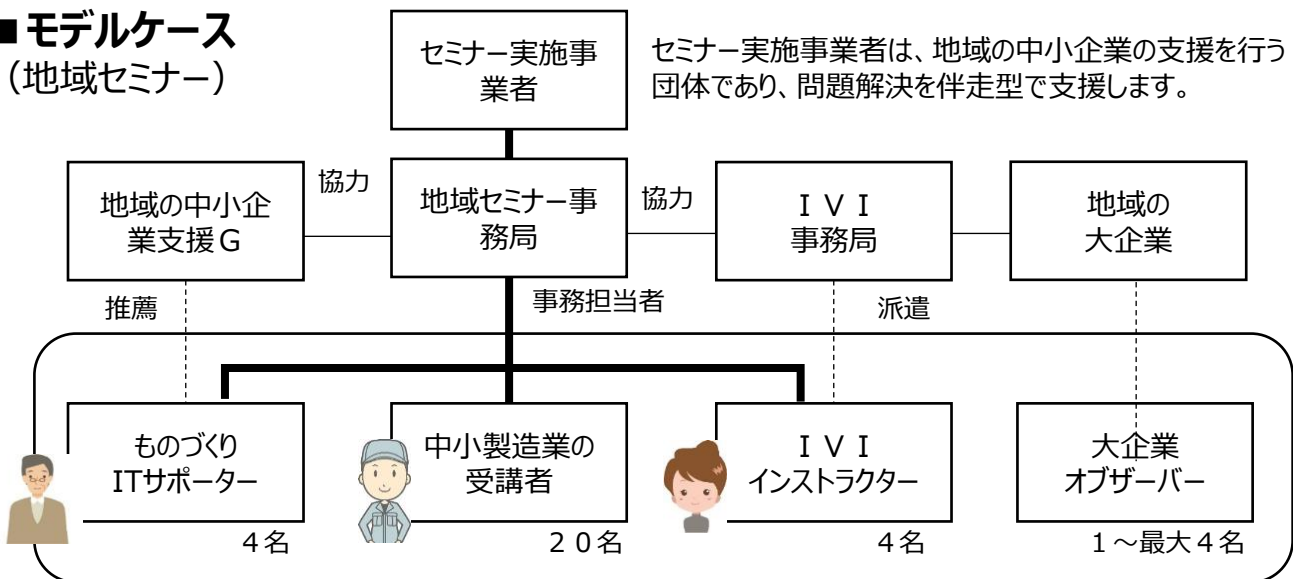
■モデルケース
(地域セミナー)

セミナー実施事業者

セミナー実施事業者は、地域の中小企業の支援を行う団体であり、問題解決を伴走型で支援します。

地域の中小企業支援G

協力

地域セミナー事務局

協力

ＩＶＩ
事務局

地域の
大企業

推薦

事務担当者

派遣

ものづくり
ITサポーター

４名

中小製造業の
受講者

２０名

ＩＶＩ
インストラクター

４名

大企業
オブザーバー

１～最大４名